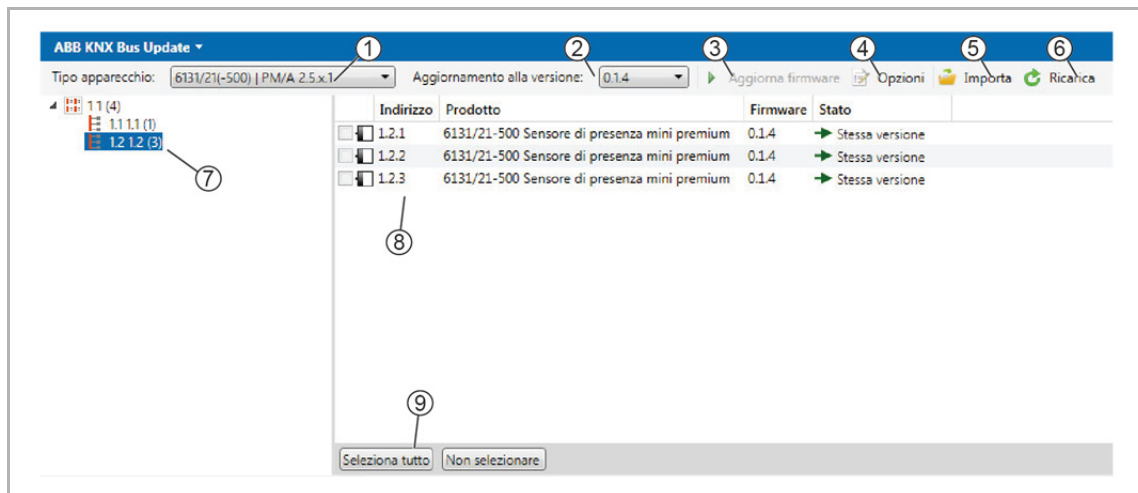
ABB KNX Bus Update ▾

Tipo apparecchio: 6131/21(-500) | PM/A 2.5.x.1 ▾ Aggiornamento alla versione: 0.1.4 ▾ Aggiorna firmware Opzioni Importa Ricarica

① ② ③ ④ ⑤ ⑥

1 1 (4)
1.1 1.1 (1)
1.2 1.2 (3)

⑦

| | Indirizzo | Prodotto | Firmware | Stato |
|---|---|---|---|---|
| | 1.2.1 | 6131/21-500 Sensore di presenza mini premium | 0.1.4 | Stessa versione |
| | 1.2.2 | 6131/21-500 Sensore di presenza mini premium | 0.1.4 | Stessa versione |
| | 1.2.3 | 6131/21-500 Sensore di presenza mini premium | 0.1.4 | Stessa versione |

⑧

⑨

Seleziona tutto Non selezionare